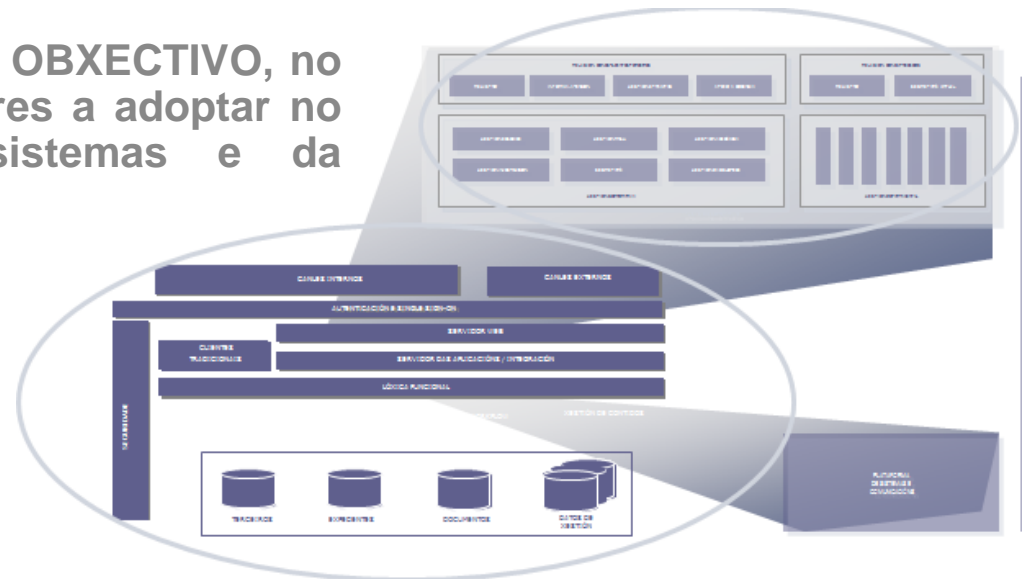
OBXECTIVO, no
res a adoptar no
sistemas e da

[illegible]

CANLES INTERNOS

CANLES EXTERNOS

AUTENTICACIÓN E SINGLE SIGN-ON

SERVIDOR WEB

CLIENTES TRADICIONAIS

SERVIDOR DAS APLICACIÓNS / INTEGRACIÓN

LÓXICA FUNCIONAL

SEGURIDADE

XESTIÓN DE CONTIDOS

TERCEIROS

EXPEDIENTES

DOCUMENTOS

DATOS DE XESTIÓN

PLATAFORMA DE SISTEMAS E COMUNICACIÓNS